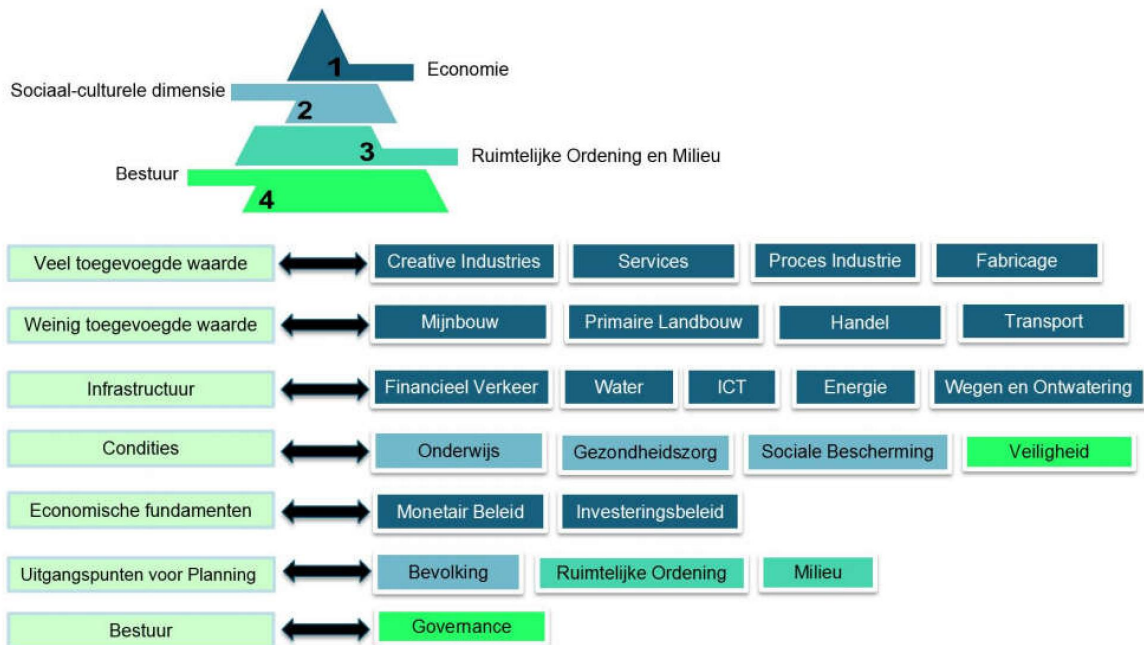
1 Economie

Sociaal-culturele dimensie 2

3 Ruimtelijke Ordening en Milieu

Bestuur 4

| | |
|---|---|
| Veel toegevoegde waarde | Creative Industries, Services, Proces Industrie, Fabricage |
| Weinig toegevoegde waarde | Mijnbouw, Primaire Landbouw, Handel, Transport |
| Infrastructuur | Financieel Verkeer, Water, ICT, Energie, Wegen en Ontwatering |
| Condities | Onderwijs, Gezondheidszorg, Sociale Bescherming, Veiligheid |
| Economische fundamenten | Monetair Beleid, Investeringsbeleid |
| Uitgangspunten voor Planning | Bevolking, Ruimtelijke Ordening, Milieu |
| Bestuur | Governance |